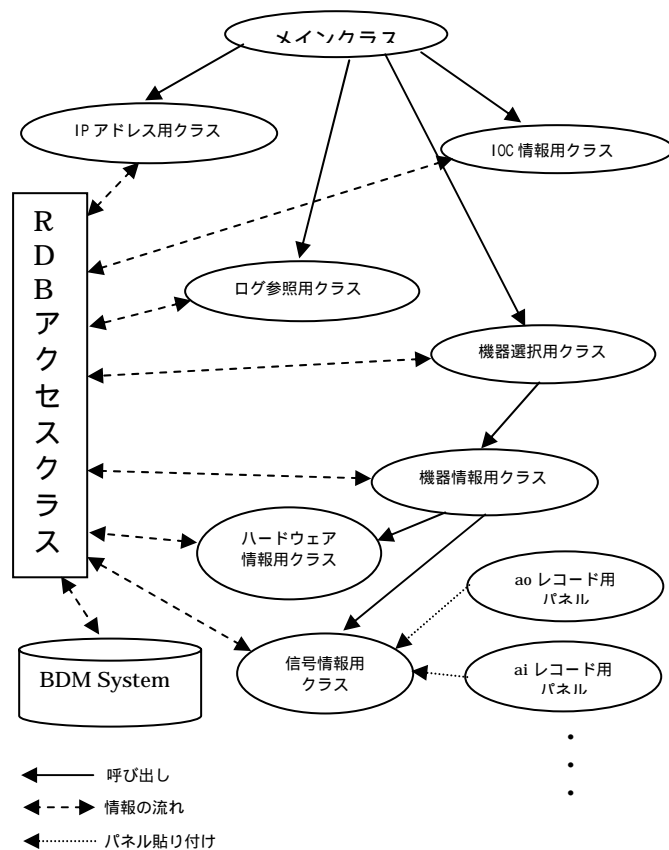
メインクラス

IP アドレス用クラス

IOC 情報用クラス

RDBアクセスクラス

ログ参照用クラス

機器選択用クラス

機器情報用クラス

ハードウェア情報用クラス

ao レコード用パネル

信号情報用クラス

ai レコード用パネル

BDM System

呼び出し

情報の流れ

パネル貼り付け